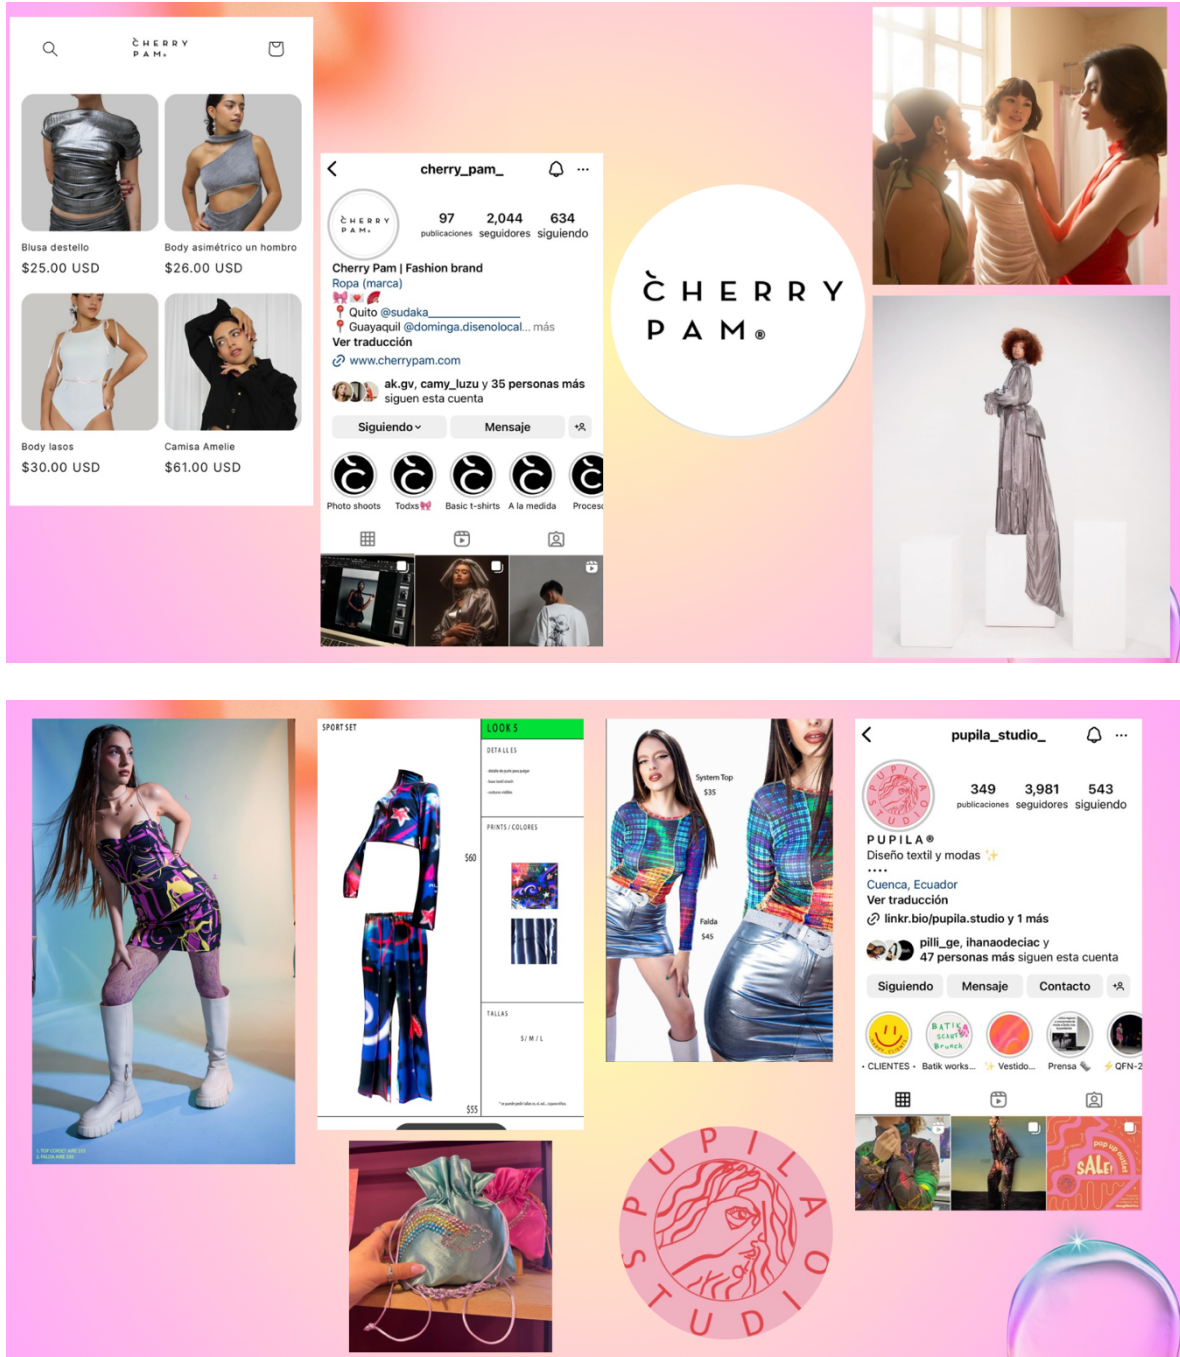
CHERRY PAM®

Blusa destello
$25.00 USD

Body asimétrico un hombro
$26.00 USD

Body lasos
$30.00 USD

Camisa Amelie
$61.00 USD

cherry_pam_

CHERRY PAM®

97 publicaciones
2,044 seguidores
634 siguiendo

Cherry Pam | Fashion brand
Ropa (marca)
Quito @sudaka
Guayaquil @dominga.disenolocal... más
Ver traducción
www.cherrypam.com
ak.gv, camy_luzu y 35 personas más siguen esta cuenta

Siguiendo
Mensaje

Photo shoots
Todxs
Basic t-shirts
A la medida
Proces

CHERRY PAM®

SPORT SET
LOOK 5
DETALLES
PRINTS / COLORES
$60
TALLAS
S / M / L
$55

System Top
$35
Falda
$45

pupila_studio_

349 publicaciones
3,981 seguidores
543 siguiendo

PUPILA®
Diseño textil y modas
....
Cuenca, Ecuador
Ver traducción
linkr.bio/pupila.studio y 1 más
pilli_ge, ihanaodeciac y 47 personas más siguen esta cuenta

Siguiendo
Mensaje
Contacto

CLIENTES
Batik works...
Vestido...
Prensa
QFN-2

SALE

PUPILA STUDIO